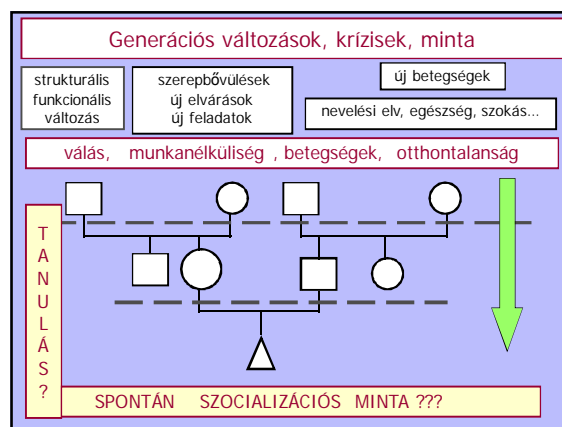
Generációs változások, krízisek, minta

strukturális
funkcionális
változás

szerepbővülések
új elvárások
új feladatok

új betegségek

nevelési elv, egészség, szokás…

válás, munkanélküliség , betegségek, otthontalanság

T
A
N
U
L
Á
S
?

SPONTÁN SZOCIALIZÁCIÓS MINTA ???